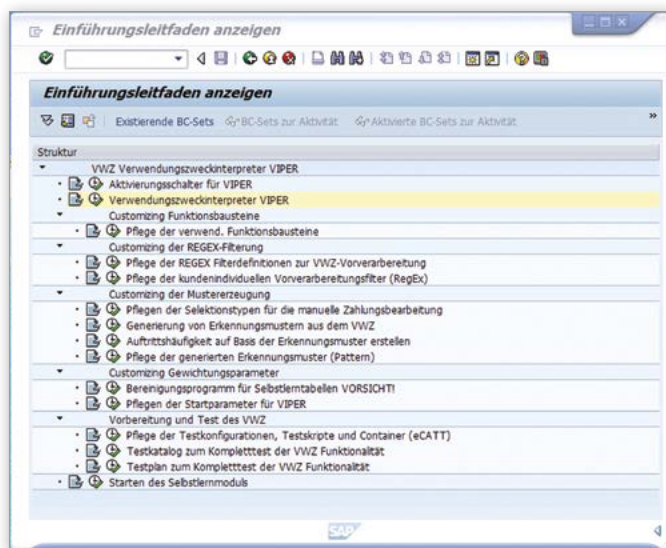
Einführungsleitfaden anzeigen

Einführungsleitfaden anzeigen

Existierende BC-Sets BC-Sets zur Aktivität Aktivierte BC-Sets zur Aktivität

Struktur

VWZ Verwendungszweckinterpreter VIPER
Aktivierungsschalter für VIPER
Verwendungszweckinterpreter VIPER
Customizing Funktionsbausteine
Pflege der verwend. Funktionsbausteine
Customizing der REGEX-Filterung
Pflege der REGEX Filterdefinitionen zur VWZ-Vorverarbeitung
Pflege der kundenindividuellen Vorverarbeitungsfilter (RegEx)
Customizing der Mustererzeugung
Pflegen der Selektionstypen für die manuelle Zahlungsbearbeitung
Generierung von Erkennungsmustern aus dem VWZ
Auftrittshäufigkeit auf Basis der Erkennungsmuster erstellen
Pflege der generierten Erkennungsmuster (Pattern)
Customizing Gewichtungsparameter
Bereinigungsprogramm für Selbstlerntabellen VORSICHT!
Pflegen der Startparameter für VIPER
Vorbereitung und Test des VWZ
Pflege der Testkonfigurationen, Testskripte und Container (eCATT)
Testkatalog zum Kompletttest der VWZ Funktionalität
Testplan zum Kompletttest der VWZ Funktionalität
Starten des Selbstlernmoduls

SAP